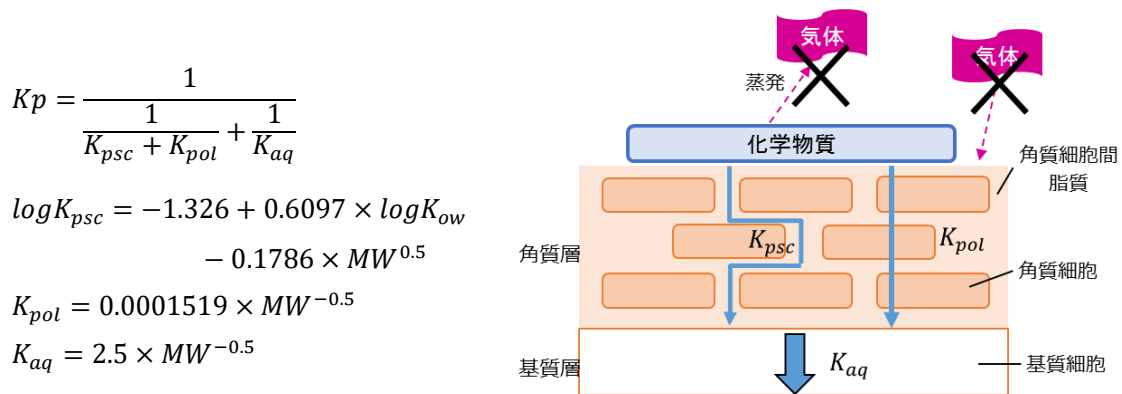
$Kp = \frac{1}{\frac{1}{K_{psc} + K_{pol}} + \frac{1}{K_{aq}}}$

$logK_{psc} = -1.326 + 0.6097 \times logK_{ow} - 0.1786 \times MW^{0.5}$

$K_{pol} = 0.0001519 \times MW^{-0.5}$

$K_{aq} = 2.5 \times MW^{-0.5}$

気体

気体

蒸発

化学物質

角質細胞間脂質

$K_{psc}$

$K_{pol}$

角質層

角質細胞

$K_{aq}$

基質層

基質細胞